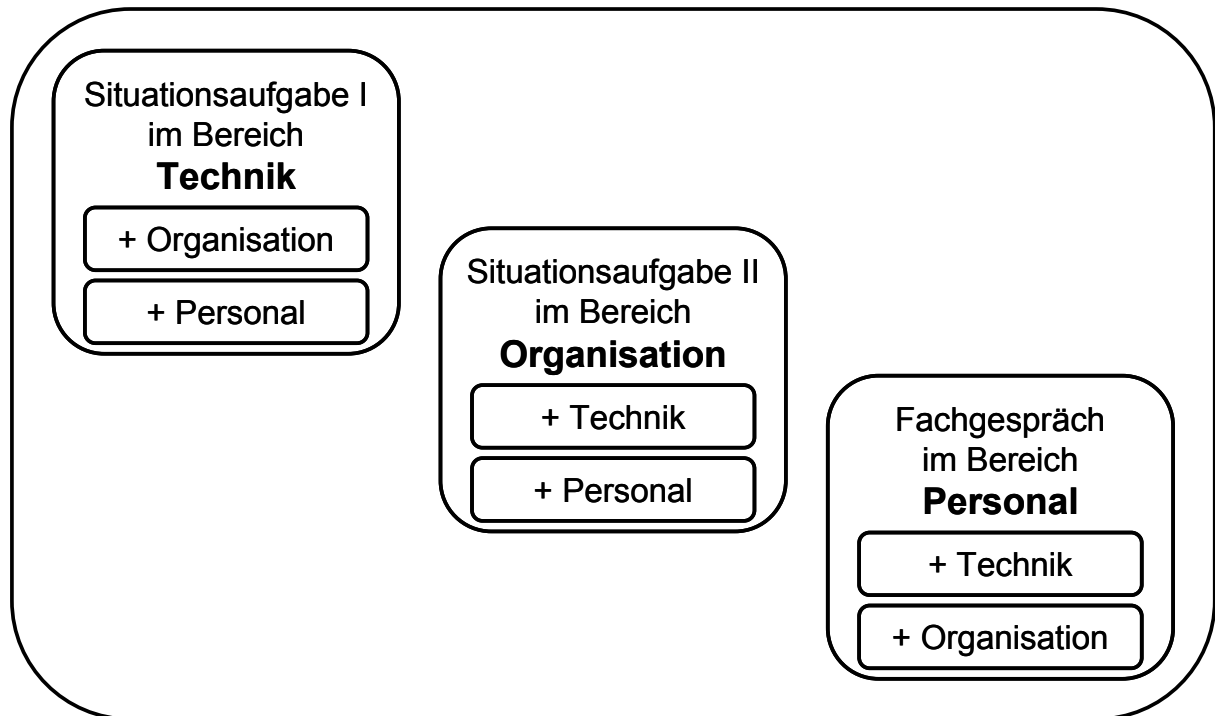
Situationsaufgabe I im Bereich
**Technik**

+ Organisation

+ Personal

Situationsaufgabe II im Bereich
**Organisation**

+ Technik

+ Personal

Fachgespräch im Bereich
**Personal**

+ Technik

+ Organisation